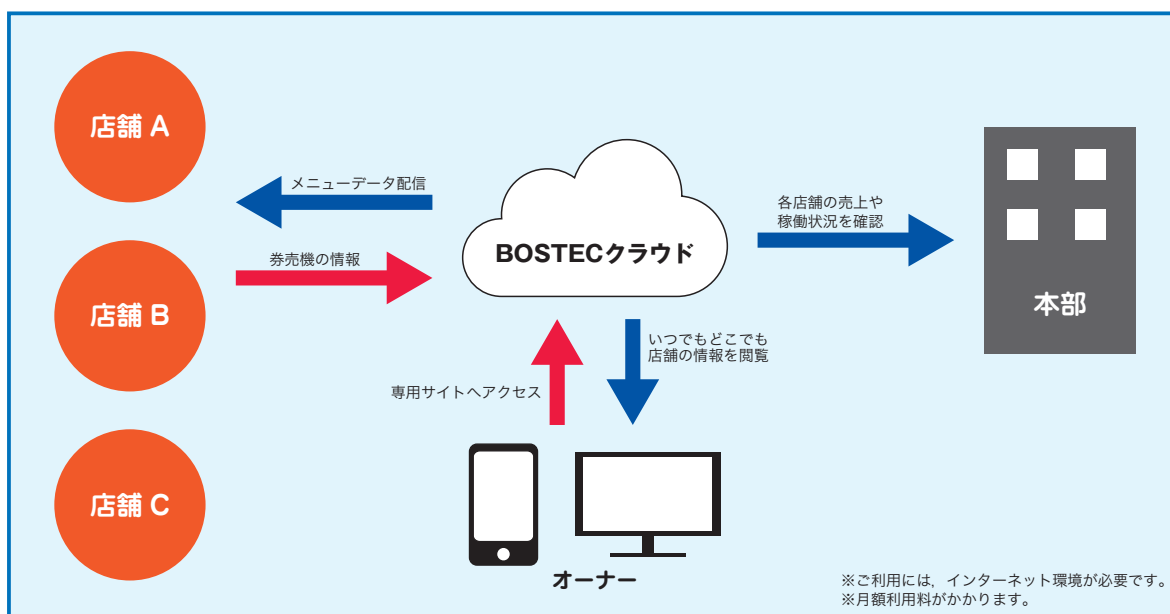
店舗 A

メニューデータ配信

券売機の情報

店舗 B

店舗 C

BOSTECクラウド

各店舗の売上や稼働状況を確認

本部

いつでもどこでも店舗の情報を閲覧

専用サイトへアクセス

オーナー

※ご利用には，インターネット環境が必要です。
※月額利用料がかかります。